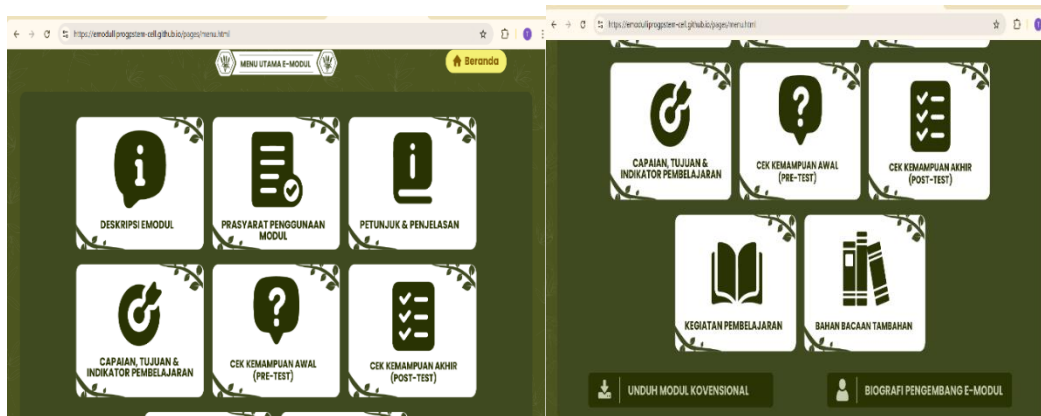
https://emodulprogstem-cell.github.io/pages/menu.html

MENU UTAMA E-MODUL

Beranda

DESKRIPSI EMODUL

PRASYARAT PENGGUNAAN MODUL

PETUNJUK & PENJELASAN

CAPAIAN, TUJUAN & INDIKATOR PEMBELAJARAN

CEK KEMAMPUAN AWAL (PRE-TEST)

CEK KEMAMPUAN AKHIR (POST-TEST)

https://emodulprogstem-cell.github.io/pages/menu.html

CAPAIAN, TUJUAN & INDIKATOR PEMBELAJARAN

CEK KEMAMPUAN AWAL (PRE-TEST)

CEK KEMAMPUAN AKHIR (POST-TEST)

KEGIATAN PEMBELAJARAN

BAHAN BACAAN TAMBAHAN

UNDUH MODUL KOVENSIONAL

BIOGRAFI PENGEMBANG E-MODUL